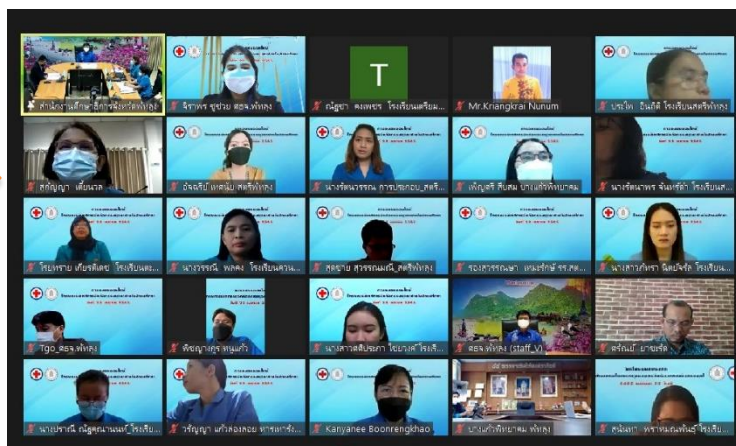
สำนักงานศึกษาธิการจังหวัดพัทลุง
จิราพร ชูช่วย สอจ.พัทลุง
ณัฐชา คงเพชร โรงเรียนเตรียม...
Mr.Kriangkrai Nunum
T
บุษไท อินถิติ โรงเรียนสตรีพัทลุง
สุกัญญา เพิ่มผล
อัจฉรีย์ เทพนิล สตรีพัทลุง
นางรัตนวรรณ การปลอบ_สตรี...
เพ็ญศรี สีเสม บางแก้วพิทยาคม
นางรัตนาพร จันทร์ดำ โรงเรียนส...
โรบราย เกียรติเดช_โรงเรียนตะ...
นางวรรณี พลดง โรงเรียนควน...
สุดฤทัย สุวรรณมณี_สตรีพัทลุง
รองสาวรณชา เหมรักษ์ รร.ศ...
นางสาวภัทรา จันทร์รัต โรงเรียน...
Tgo_สอจ.พัทลุง
พิชญากูร ทนแก้ว
นางสาวศศิประภา ไชยานต์ โรงเรี...
สอจ.พัทลุง (staff_V)
สรัณย์ ยายรัตร์
นางปราณี ณัฐคุณานนท์_โรงเรีย...
วรัญญา แก้วสองลอย หารเทาร...
Kanyanee Boonrengkhao
บางแก้วพิทยาคม พัทลุง
สมัญญา พราหมณพันธ์ โรงเรีย...